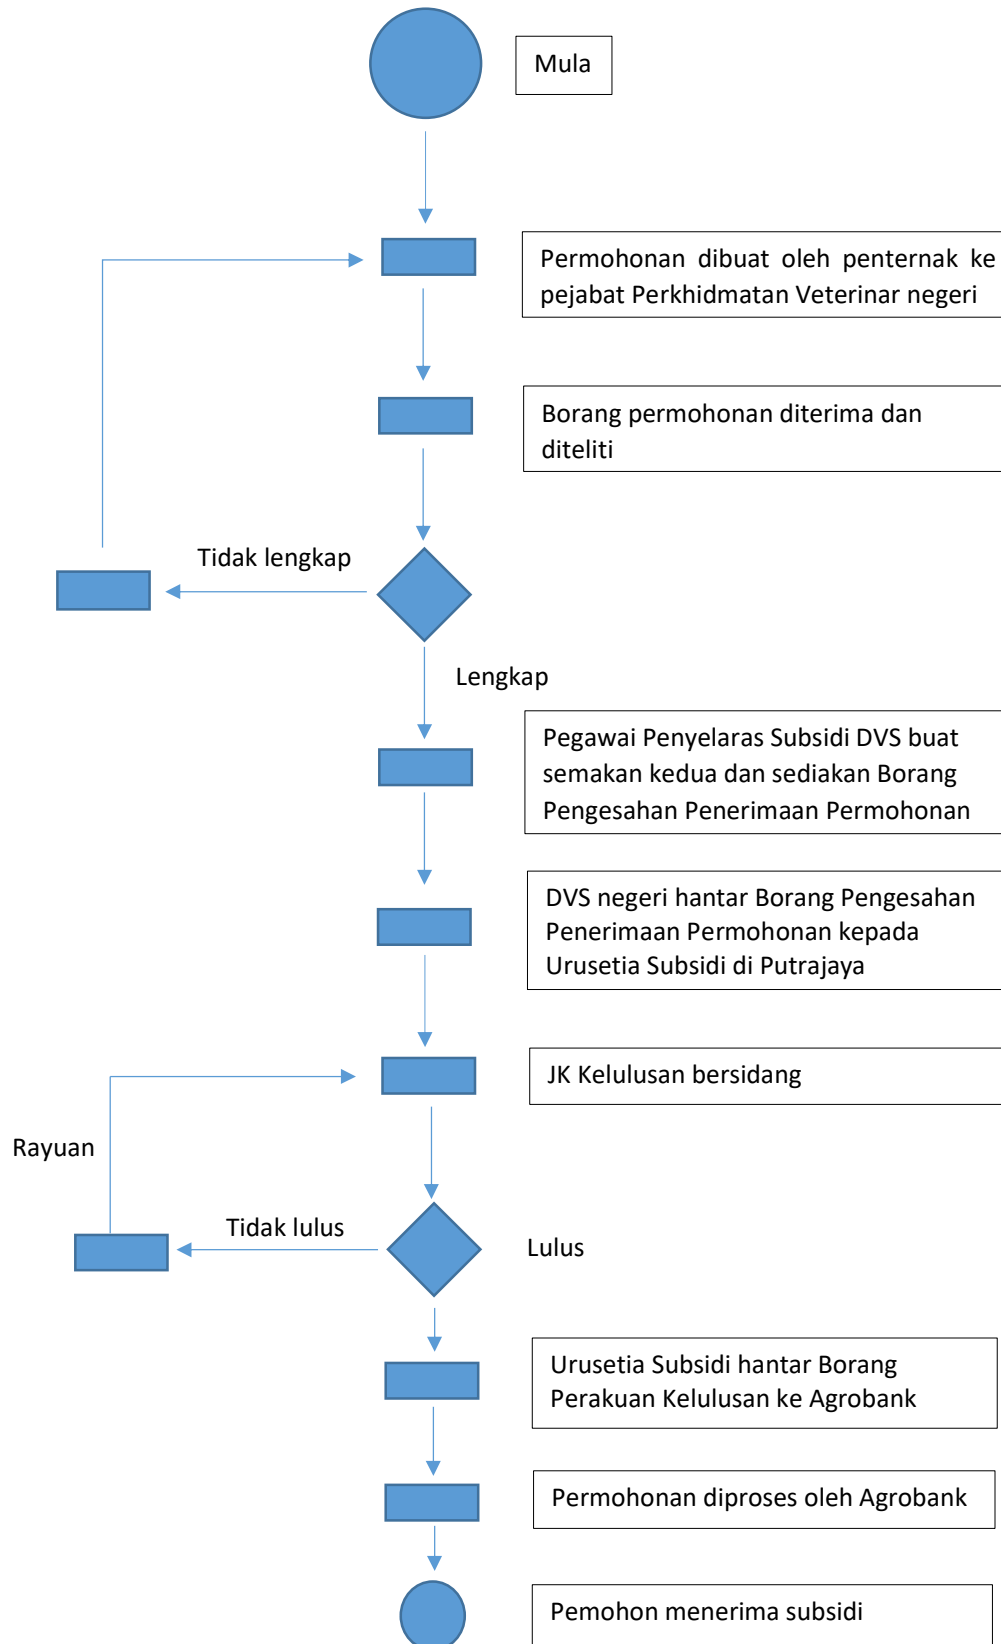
Mula

Permohonan dibuat oleh penternak ke pejabat Perkhidmatan Veterinar negeri

Borang permohonan diterima dan diteliti

Tidak lengkap

Lengkap

Pegawai Penyelaras Subsidi DVS buat semakan kedua dan sediakan Borang Pengesahan Penerimaan Permohonan

DVS negeri hantar Borang Pengesahan Penerimaan Permohonan kepada Urusetia Subsidi di Putrajaya

JK Kelulusan bersidang

Rayuan

Tidak lulus

Lulus

Urusetia Subsidi hantar Borang Perakuan Kelulusan ke Agrobank

Permohonan diproses oleh Agrobank

Pemohon menerima subsidi